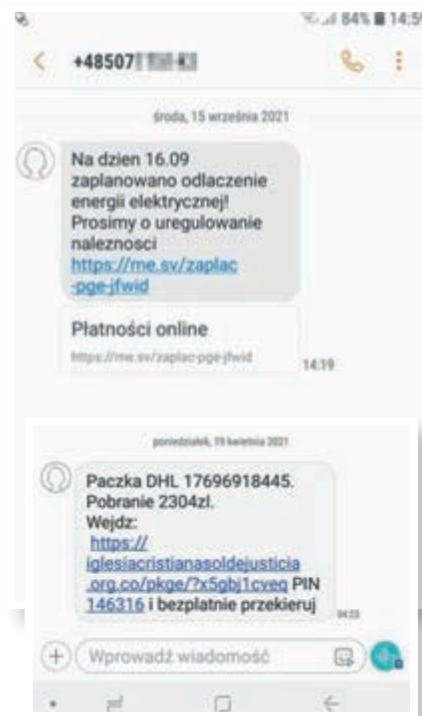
84% 14:5

+48507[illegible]

środa, 15 września 2021

Na dzien 16.09 zaplanowano odlaczenie energii elektrycznej! Prosimy o uregulowanie naleznosci https://me.sv/zaplac-pge-jfwid

Płatności online

https://me.sv/zaplac-pge-jfwid

14:19

poniedziałek, 19 kwietnia 2021

Paczka DHL 17696918445. Pobranie 2304zl. Wejdz: https://iglesiacristianasoldejusticia.org.co/pkge/?x5gbj1cveq PIN 146316 i bezplatnie przekieruj

04:23

Wprowadź wiadomość